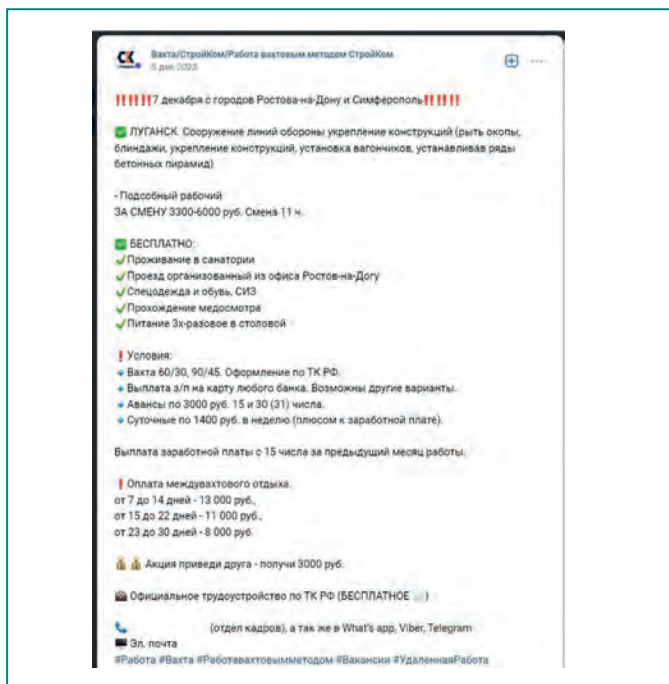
СК

Вахта/СтройКом/Работа вахтовым методом СтройКом
5 дек 2023

!!!!!7 декабря с городов Ростова-на-Дону и Симферополь!!!!!

ЛУГАНСК. Сооружение линий обороны укрепление конструкций (рыть окопы, блиндажи, укрепление конструкций, установка вагончиков, устанавливав ряды бетонных пирамид)

- Подсобный рабочий
ЗА СМЕНУ 3300-6000 руб. Смена 11 ч.

БЕСПЛАТНО:
Проживание в санатории
Проезд организованный из офиса Ростов-на-Догу
Спецодежда и обувь, СИЗ
Прохождение медосмотра
Питание 3х-разовое в столовой

! Условия:
Вахта 60/30, 90/45. Оформление по ТК РФ.
Выплата з/п на карту любого банка. Возможны другие варианты.
Авансы по 3000 руб. 15 и 30 (31) числа.
Суточные по 1400 руб. в неделю (плюсом к заработной плате).

Выплата заработной платы с 15 числа за предыдущий месяц работы.

! Оплата междувахтового отдыха.
от 7 до 14 дней - 13 000 руб.,
от 15 до 22 дней - 11 000 руб.,
от 23 до 30 дней - 8 000 руб.

Акция приведи друга - получи 3000 руб.

Официальное трудоустройство по ТК РФ (БЕСПЛАТНОЕ )

(отдел кадров), а так же в What's app, Viber, Telegram
Эл. почта
#Работа #Вахта #Работавахтовымметодом #Вакансии #УдаленнаяРабота